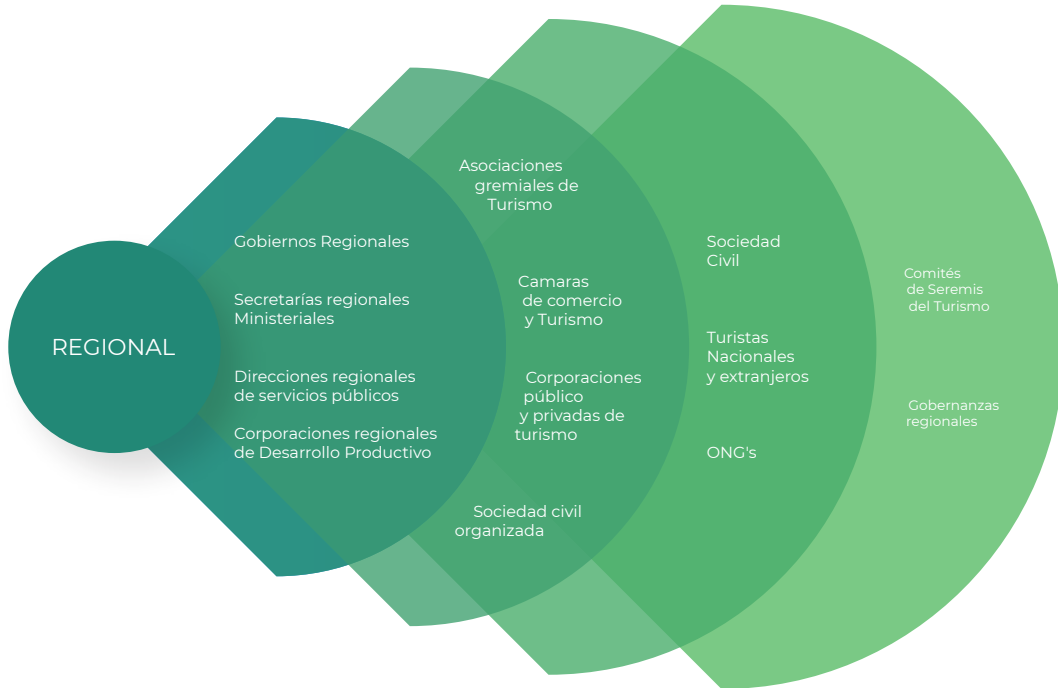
REGIONAL

Gobiernos Regionales

Secretarías regionales Ministeriales

Direcciones regionales de servicios públicos

Corporaciones regionales de Desarrollo Productivo

Asociaciones gremiales de Turismo

Camaras de comercio y Turismo

Corporaciones público y privadas de turismo

Sociedad civil organizada

Sociedad Civil

Turistas Nacionales y extranjeros

ONG's

Comités de Seremis del Turismo

Gobernanzas regionales